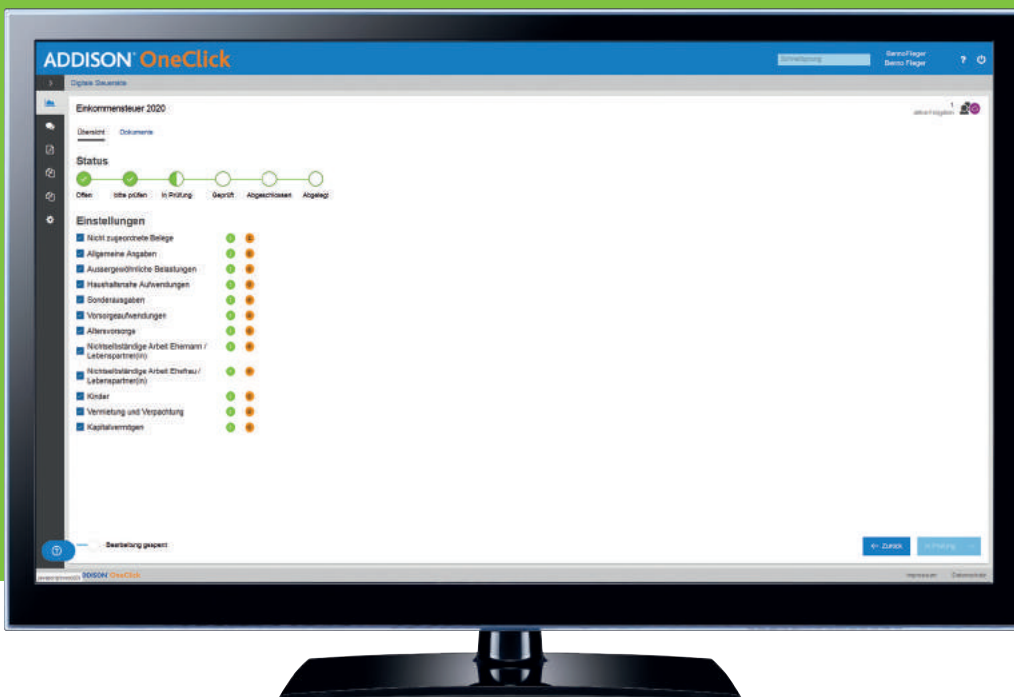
ADDISON OneClick

Schnellsprung

Benno Flieger
Benno Flieger

? ⏻

Digitale Steuerakte

Einkommensteuer 2020

1
aktive Aufgaben

Übersicht Dokumente

Status

Offen bitte prüfen In Prüfung Geprüft Abgeschlossen Abgelegt

Einstellungen

Nicht zugeordnete Belege

Allgemeine Angaben

Aussergewöhnliche Belastungen

Haushaltsnahe Aufwendungen

Sonderausgaben

Vorsorgeaufwendungen

Altersvorsorge

Nichtselbständige Arbeit Ehemann / Lebenspartner(in)

Nichtselbständige Arbeit Ehefrau / Lebenspartner(in)

Kinder

Vermietung und Verpachtung

Kapitalvermögen

Bearbeitung gesperrt

← Zurück

In Prüfung

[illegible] ADDISON OneClick

Impressum Datenschutz